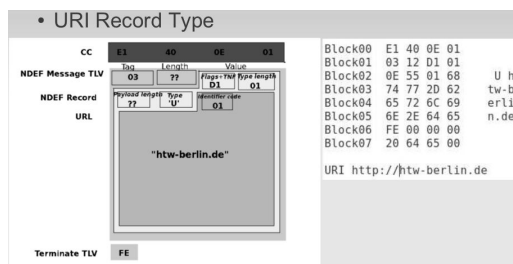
• URI Record Type

CC
E1 40 0E 01
NDEF Message TLV
Tag Length Value
03 ??
NDEF Record
Flags+TNF Type length
D1 01
Payload length Type
?? 'U'
URL
Identifier code
01
"htw-berlin.de"
Terminate TLV
FE

Block00 E1 40 0E 01
Block01 03 12 D1 01
Block02 0E 55 01 68 U h
Block03 74 77 2D 62 tw-b
Block04 65 72 6C 69 erli
Block05 6E 2E 64 65 n.de
Block06 FE 00 00 00
Block07 20 64 65 00

URI http://htw-berlin.de